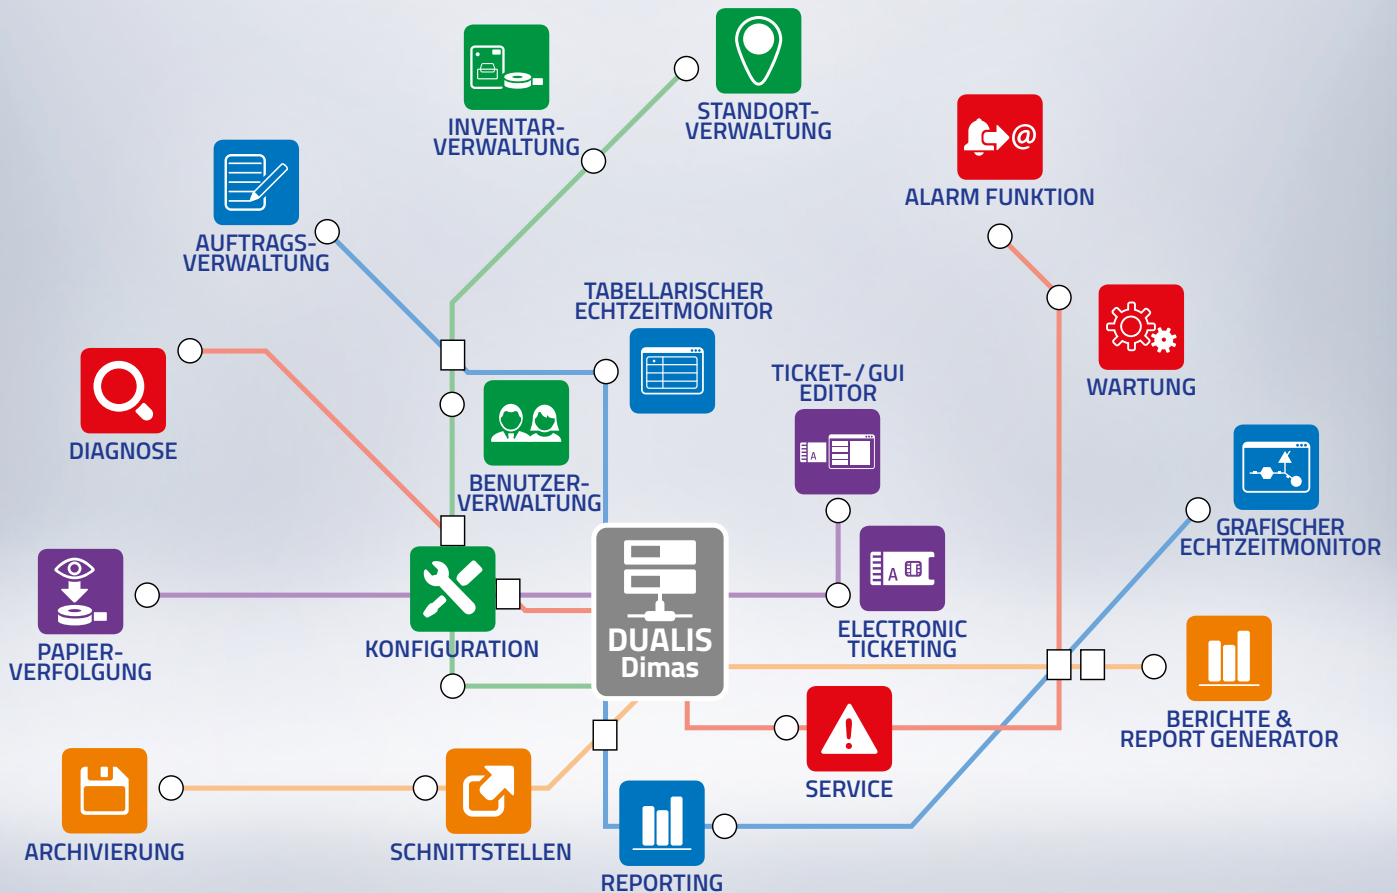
INVENTAR-VERWALTUNG

STANDORT-VERWALTUNG

ALARM FUNKTION

AUFTRAGS-VERWALTUNG

TABELLARISCHER ECHTZEITMONITOR

WARTUNG

DIAGNOSE

TICKET- / GUI EDITOR

BENUTZER-VERWALTUNG

GRAFISCHER ECHTZEITMONITOR

PAPIER-VERFOLGUNG

KONFIGURATION

DUALIS Dimas

ELECTRONIC TICKETING

BERICHTE & REPORT GENERATOR

SERVICE

ARCHIVIERUNG

SCHNITTSTELLEN

REPORTING